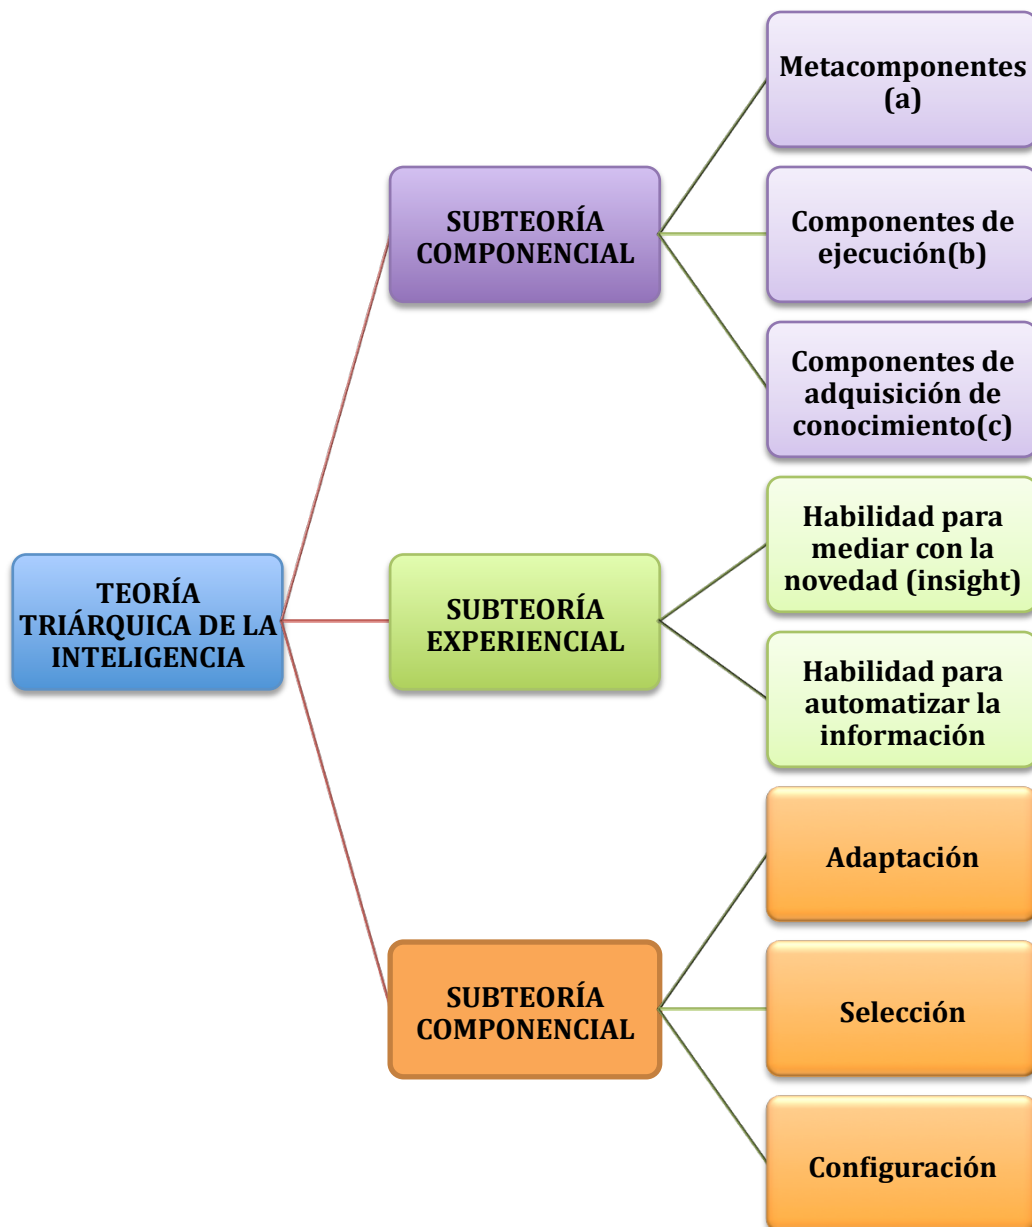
TEORÍA TRIÁRQUICA DE LA INTELIGENCIA

SUBTEORÍA COMPONENCIAL

Metacomponentes (a)

Componentes de ejecución(b)

Componentes de adquisición de conocimiento(c)

SUBTEORÍA EXPERIENCIAL

Habilidad para mediar con la novedad (insight)

Habilidad para automatizar la información

SUBTEORÍA COMPONENCIAL

Adaptación

Selección

Configuración